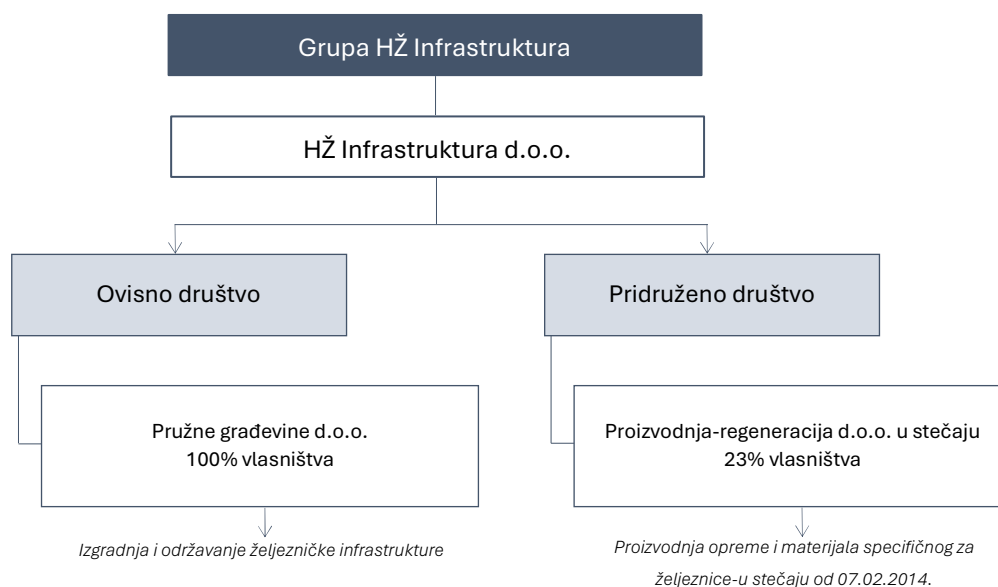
Grupa HŽ Infrastruktura

HŽ Infrastruktura d.o.o.

Ovisno društvo

Pridruženo društvo

Pružne građevine d.o.o.
100% vlasništva

Proizvodnja-regeneracija d.o.o. u stečaju
23% vlasništva

Izgradnja i održavanje željezničke infrastrukture

Proizvodnja opreme i materijala specifičnog za željeznice-u stečaju od 07.02.2014.